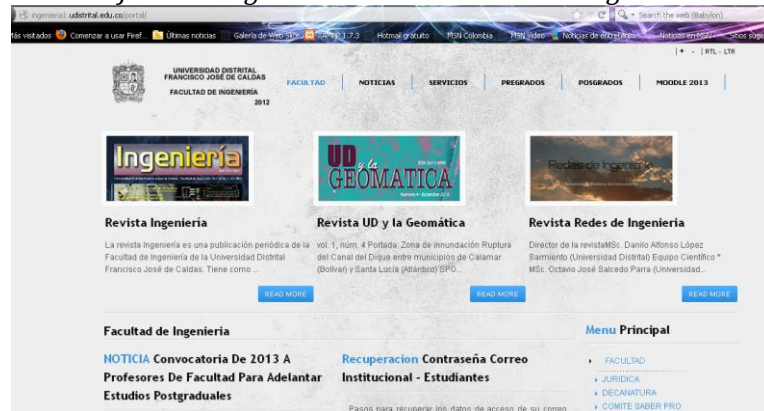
ingenieria1.udistrital.edu.co/portal/
Search the web (Babylon)
Más visitados Comenzar a usar Firef... Últimas noticias Galería de Web Slice... SVA FIP 1.7.3 Hotmail gratuito MSN Colombia MSN Video Noticias de entreten... Noticias en MSN Sitios suge
| + - | RTL - LTR

UNIVERSIDAD DISTRITAL FRANCISCO JOSÉ DE CALDAS
FACULTAD DE INGENIERÍA
2012

FACULTAD | NOTICIAS | SERVICIOS | PREGRADOS | POSGRADOS | MOODLE 2013

Ingeniería

UD y la GEOMÁTICA

Redes de Ingeniería

Revista Ingenieria
La revista Ingeniería es una publicación periódica de la Facultad de Ingeniería de la Universidad Distrital Francisco José de Caldas. Tiene como ...
READ MORE

Revista UD y la Geomática
vol. 1, núm. 4 Portada: Zona de inundación Ruptura del Canal del Dique entre municipios de Calamar (Bolívar) y Santa Lucía (Atlántico) SPO...
READ MORE

Revista Redes de Ingenieria
Director de la revistaMSc. Danilo Alfonso López Sarmiento (Universidad Distrital) Equipo Científico * MSc. Octavio José Salcedo Parra (Universidad...
READ MORE

Facultad de Ingenieria

NOTICIA Convocatoria De 2013 A Profesores De Facultad Para Adelantar Estudios Postgraduales

Recuperacion Contraseña Correo Institucional - Estudiantes
Pasos para recuperar los datos de acceso de su correo

Menu Principal
FACULTAD
JURIDICA
DECANATURA
COMITE SABER PRO